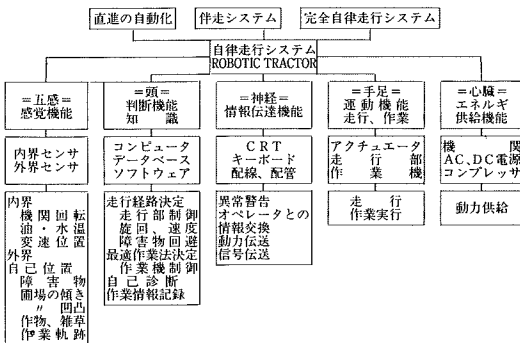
直進の自動化
伴走システム
完全自律走行システム

自律走行システム
ROBOTIC TRACTOR

=五感=
感覚機能

内界センサ
外界センサ

内界
機関回転
油・水温
変速位置
外界
自己位置
障害物
圃場の傾き
〃 凹凸
作物、雑草
作業軌跡

=頭=
判断機能
知識

コンピュータ
データベース
ソフトウェア

走行経路決定
走行部制御
旋回、速度
障害物回避
最適作業法決定
作業機制御
自己診断
作業情報記録

=神経=
情報伝達機能

CRT
キーボード
配線、配管

異常警告
オペレータとの
情報交換
動力伝送
信号伝送

=手足=
運動機能
走行、作業

アクチュエータ
走行部
作業機

走行
作業実行

=心臓=
エネルギ
供給機能

機関
AC、DC電源
コンプレッサ

動力供給